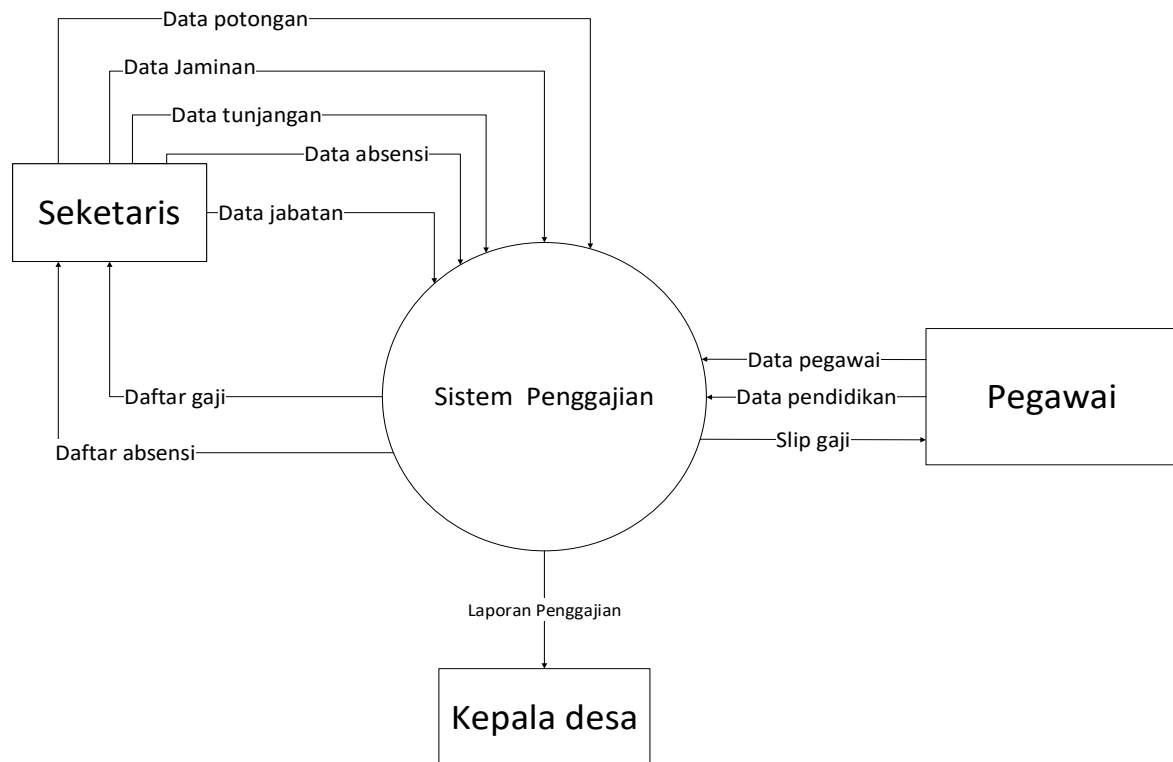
Data potongan

Data Jaminan

Data tunjangan

Data absensi

Seketaris

Data jabatan

Sistem Penggajian

Data pegawai

Data pendidikan

Pegawai

Slip gaji

Daftar gaji

Daftar absensi

Laporan Penggajian

Kepala desa